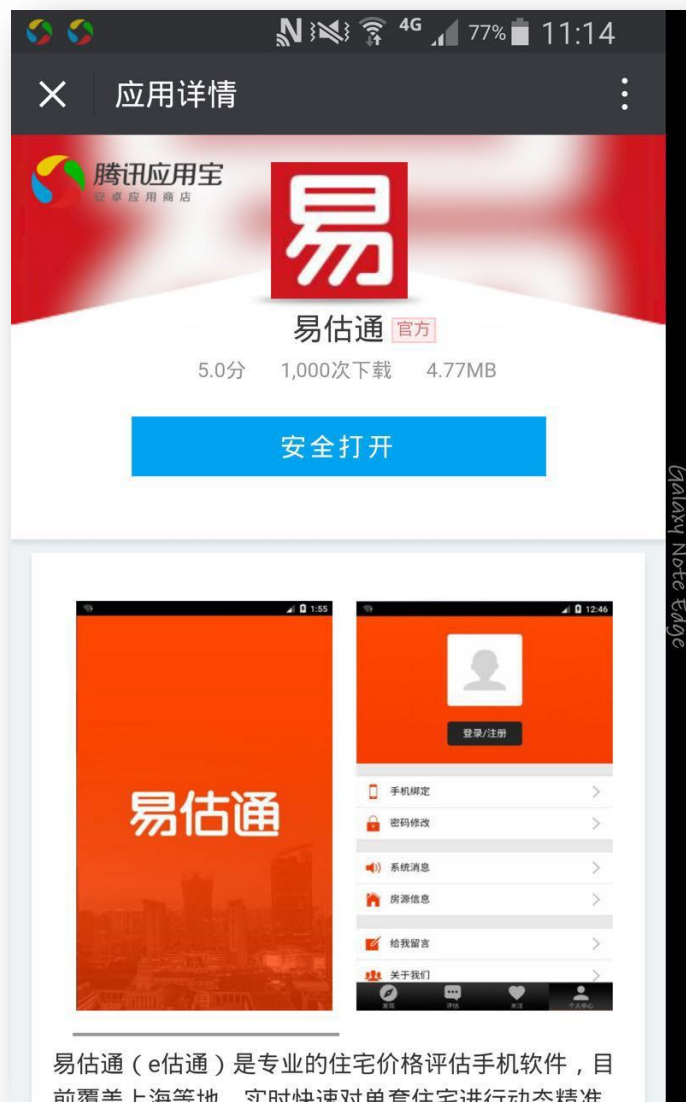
4G 77% 11:14

应用详情

腾讯应用宝
安卓应用商店

易

易估通 官方

5.0分 1,000次下载 4.77MB

安全打开

Galaxy Note Edge

1:55

易估通

12:46

登录/注册

手机绑定

密码修改

系统消息

房源信息

给我留言

关于我们

发现 评估 关注 个人中心

易估通（e估通）是专业的住宅价格评估手机软件，目前覆盖上海等地，实时快速对单套住宅进行动态精准